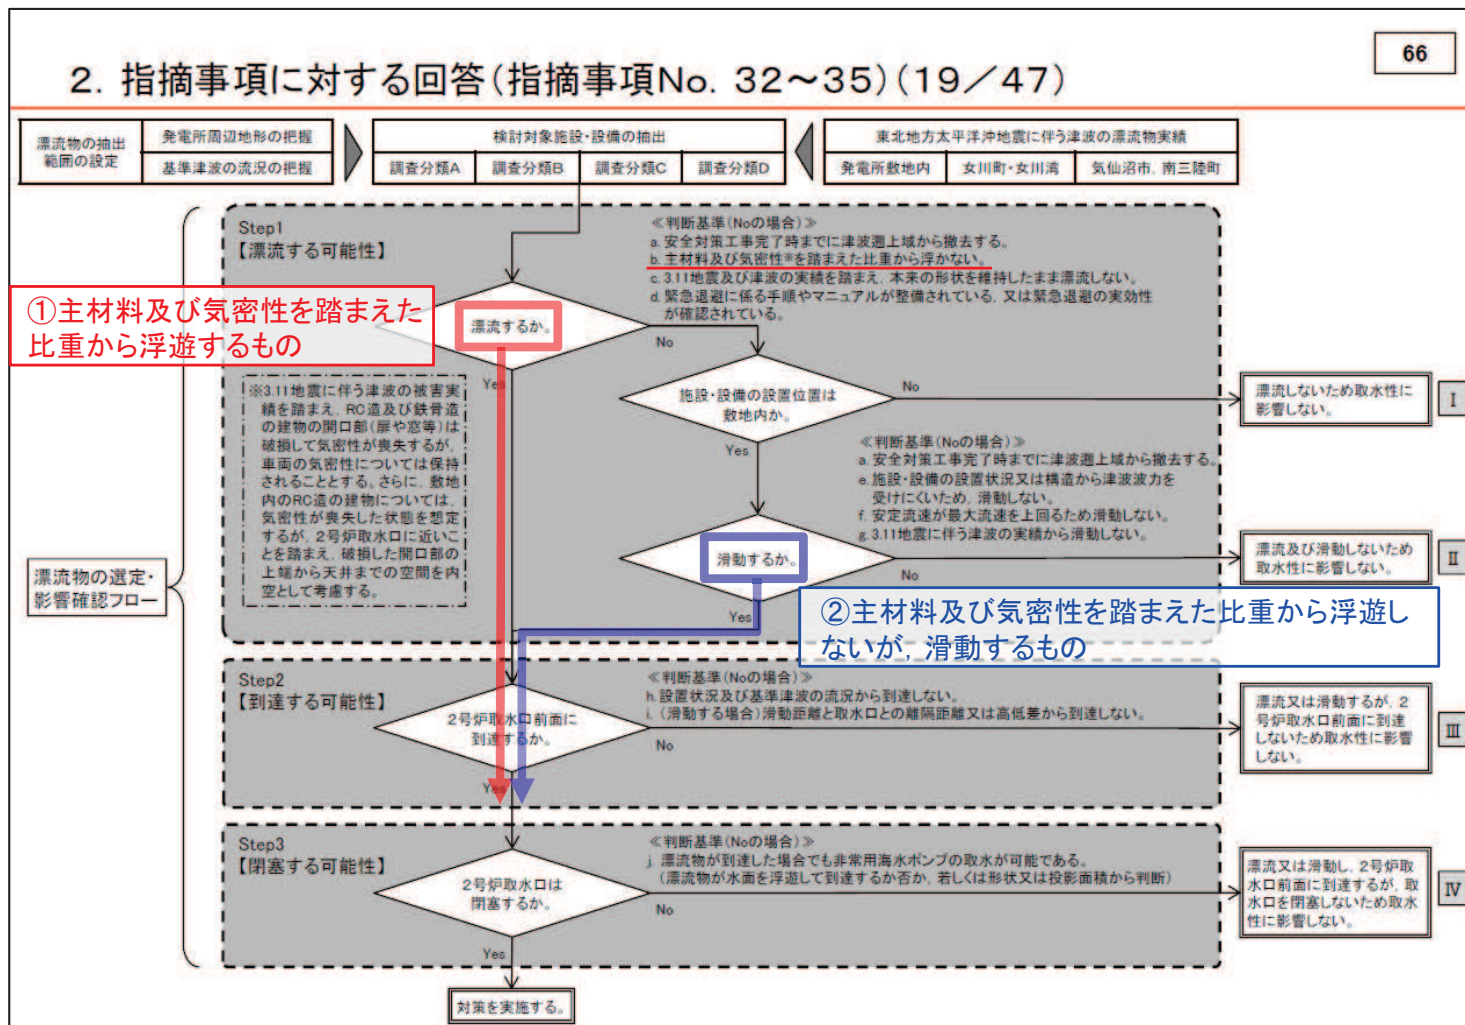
66

2. 指摘事項に対する回答(指摘事項No. 32~35)(19/47)

漂流物の抽出範囲の設定

発電所周辺地形の把握

基準津波の流況の把握

検討対象施設・設備の抽出

調査分類A

調査分類B

調査分類C

調査分類D

東北地方太平洋沖地震に伴う津波の漂流物実績

発電所敷地内

女川町・女川湾

気仙沼市、南三陸町

Step1
【漂流する可能性】

≪判断基準(Noの場合)≫
a. 安全対策工事完了時までに津波遡上域から撤去する。
b. 主材料及び気密性※を踏まえた比重から浮かない。
c. 3.11地震及び津波の実績を踏まえ、本来の形状を維持したまま漂流しない。
d. 緊急退避に係る手順やマニュアルが整備されている、又は緊急退避の実効性が確認されている。

①主材料及び気密性を踏まえた比重から浮遊するもの

漂流するか。

No

Yes

※3.11地震に伴う津波の被害実績を踏まえ、RC造及び鉄骨造の建物の開口部(扉や窓等)は破損して気密性が喪失するが、車両の気密性については保持されることとする。さらに、敷地内のRC造の建物については、気密性が喪失した状態を想定するが、2号炉取水口に近いことを踏まえ、破損した開口部の上端から天井までの空間を内空として考慮する。

施設・設備の設置位置は敷地内か。

No

漂流しないため取水性に影響しない。

I

Yes

≪判断基準(Noの場合)≫
a. 安全対策工事完了時までに津波遡上域から撤去する。
e. 施設・設備の設置状況又は構造から津波波力を受けにくいため、滑動しない。
f. 安定流速が最大流速を上回るため滑動しない。
g. 3.11地震に伴う津波の実績から滑動しない。

滑動するか。

No

漂流及び滑動しないため取水性に影響しない。

II

漂流物の選定・影響確認フロー

Yes

②主材料及び気密性を踏まえた比重から浮遊しないが、滑動するもの

Step2
【到達する可能性】

≪判断基準(Noの場合)≫
h. 設置状況及び基準津波の流況から到達しない。
i. (滑動する場合)滑動距離と取水口との離隔距離又は高低差から到達しない。

2号炉取水口前面に到達するか。

No

漂流又は滑動するが、2号炉取水口前面に到達しないため取水性に影響しない。

III

Yes

Step3
【閉塞する可能性】

≪判断基準(Noの場合)≫
j. 漂流物が到達した場合でも非常用海水ポンプの取水が可能である。
(漂流物が水面を浮遊して到達するか否か、若しくは形状又は投影面積から判断)

2号炉取水口は閉塞するか。

No

漂流又は滑動し、2号炉取水口前面に到達するが、取水口を閉塞しないため取水性に影響しない。

IV

Yes

対策を実施する。